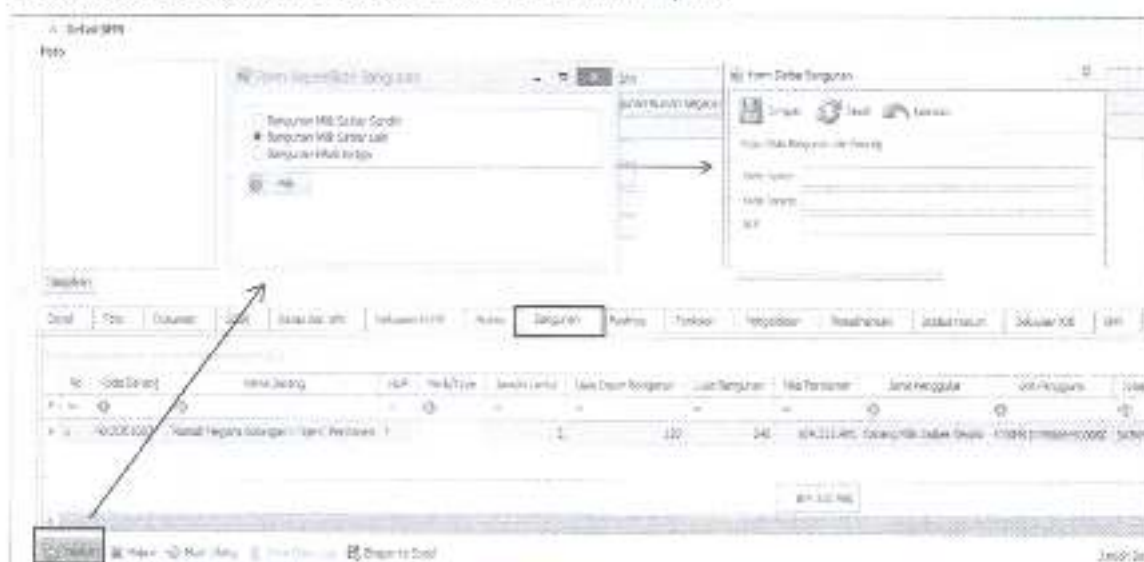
Detail SPPT

Foto

Form Kepemilikan Bangunan

Bangunan Milik Satker Sendiri
Bangunan Milik Satker Lain
Bangunan Milik Ketiga

Pilih

Form Detail Bangunan

Simpan Reset Batal

Kode Satker

Nama Satker

NUP

Tanggapan

Detail | Foto | Dokumen | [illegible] | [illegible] | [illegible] | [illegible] | Bangunan | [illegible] | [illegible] | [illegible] | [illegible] | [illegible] | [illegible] | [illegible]

| No | Kode Barang | Nama Barang | NUP | Merk/Type | Jumlah Lantai | Luas Dasar Bangunan | Luas Bangunan | Nilai Perolehan | Jenis Penggguna | Unit Pengguna |
|---|---|---|---|---|---|---|---|---|---|---|
| 1 | 4010101001 | Rumah Negara Golongan I Type C Permanen | 1 | | 1 | 120 | 240 | 604.111.495 | Barang Milik Satker Sendiri | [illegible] |

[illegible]

Tambah | Hapus | Muat Ulang | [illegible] | Eksport to Excel

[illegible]